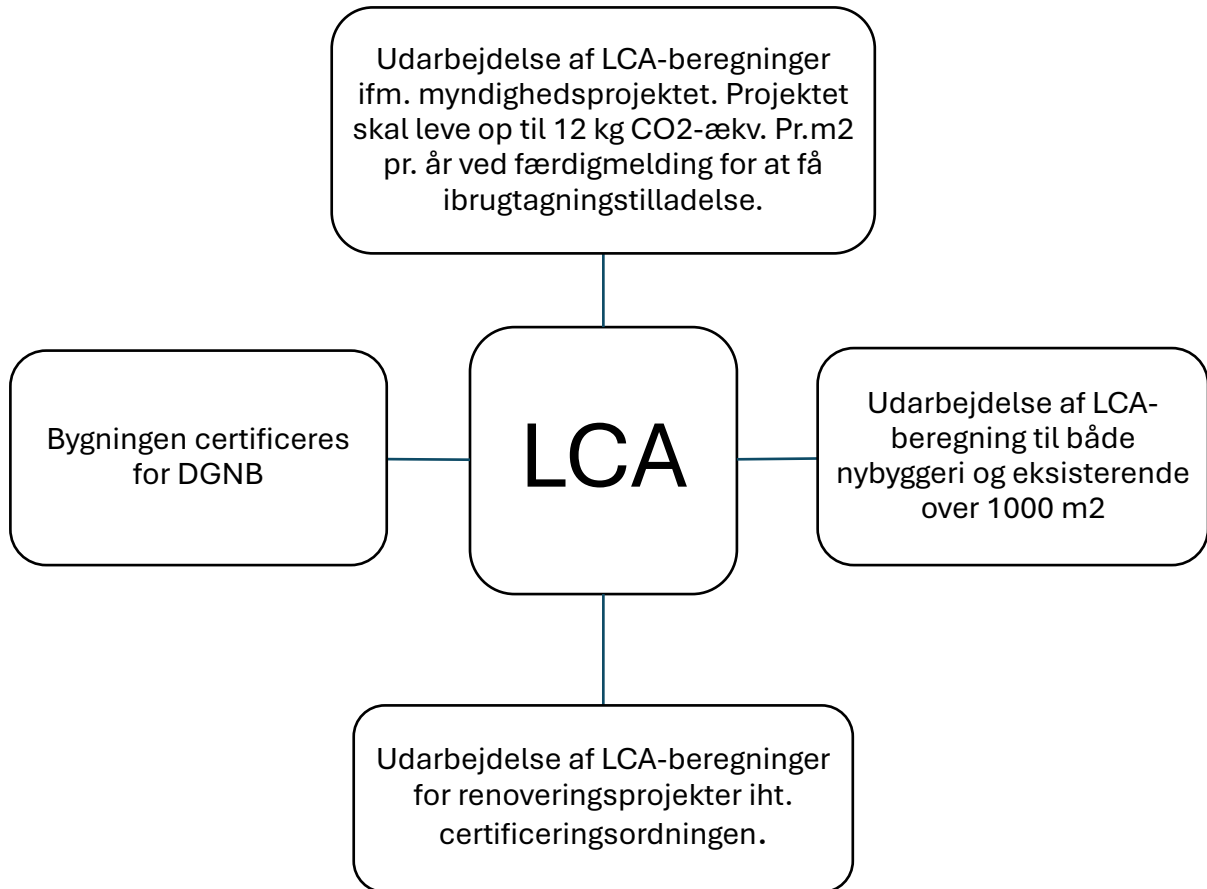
Udarbejdelse af LCA-beregninger ifm. myndighedsprojektet. Projektet skal leve op til 12 kg CO2-ækv. Pr.m2 pr. år ved færdigmelding for at få ibrugtagningstilladelse.

Bygningen certificeres for DGNB

LCA

Udarbejdelse af LCA-beregning til både nybyggeri og eksisterende over 1000 m2

Udarbejdelse af LCA-beregninger for renoveringsprojekter iht. certificeringsordningen.